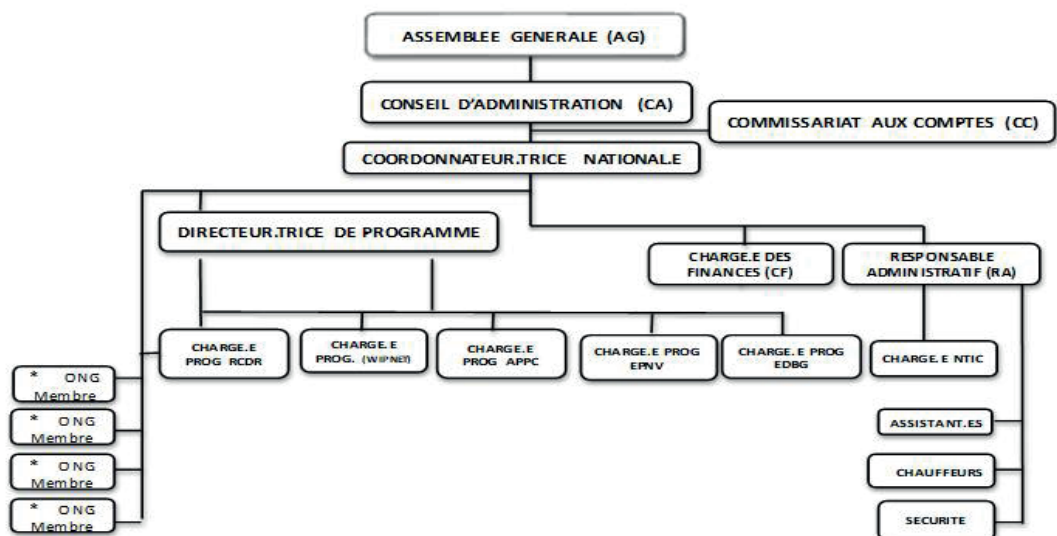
ASSEMBLEE GENERALE (AG)

CONSEIL D'ADMINISTRATION (CA)

COMMISSARIAT AUX COMPTES (CC)

COORDONNATEUR.TRICE NATIONAL.E

DIRECTEUR.TRICE DE PROGRAMME

CHARGE.E DES FINANCES (CF)

RESPONSABLE ADMINISTRATIF (RA)

CHARGE.E PROG RCDR

CHARGE.E PROG. (WIPNET)

CHARGE.E PROG APPC

CHARGE.E PROG EPNV

CHARGE.E PROG EDBG

CHARGE.E NTIC

* ONG Membre

* ONG Membre

* ONG Membre

* ONG Membre

ASSISTANT.ES

CHAUFFEURS

SECURITE